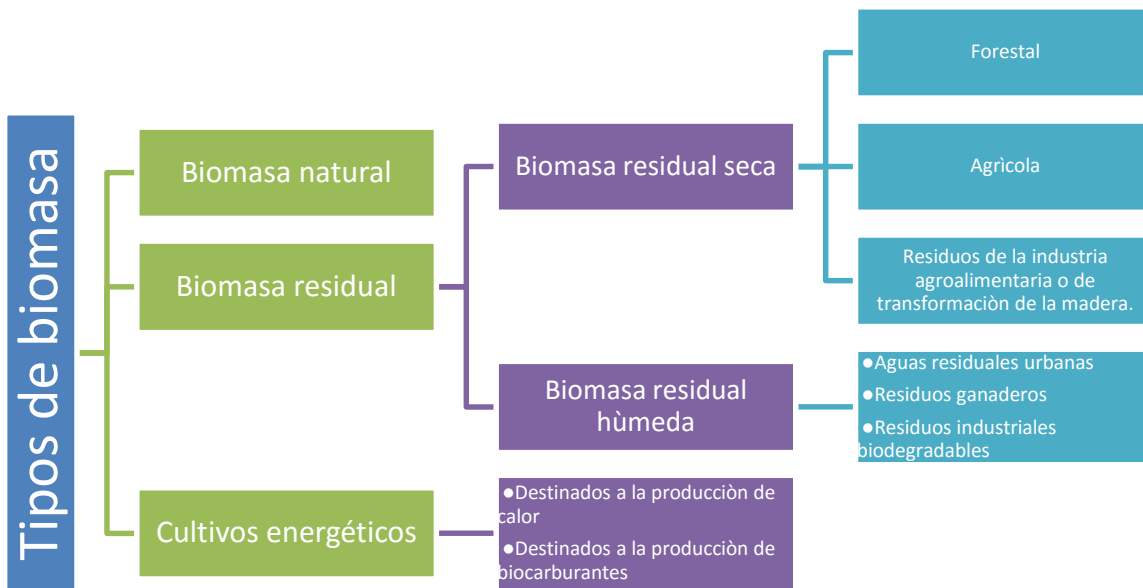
Tipos de biomasa

Biomasa natural

Biomasa residual

Cultivos energéticos

Biomasa residual seca

Biomasa residual hùmeda

Forestal

Agrìcola

Residuos de la industria agroalimentaria o de transformaciòn de la madera.

●Aguas residuales urbanas
●Residuos ganaderos
●Residuos industriales biodegradables

●Destinados a la producciòn de calor
●Destinados a la producciòn de biocarburantes